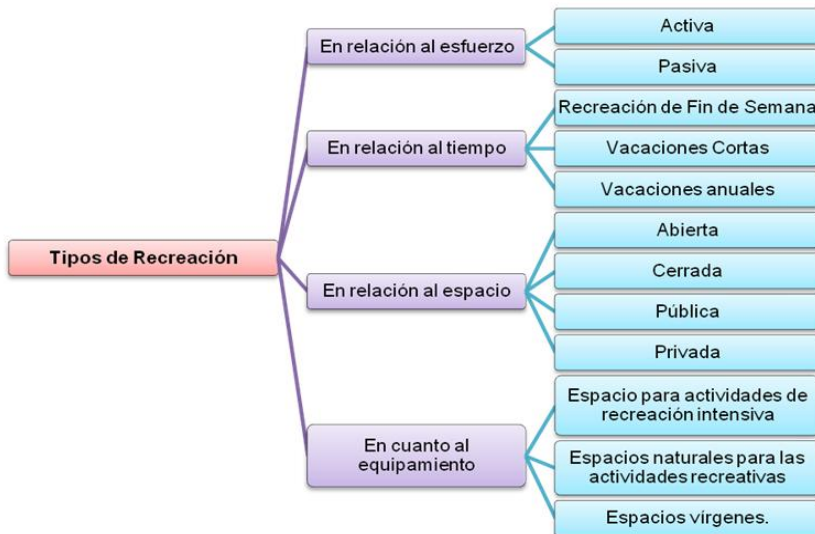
Tipos de Recreación

En relación al esfuerzo

Activa

Pasiva

En relación al tiempo

Recreación de Fin de Semana

Vacaciones Cortas

Vacaciones anuales

En relación al espacio

Abierta

Cerrada

Pública

Privada

En cuanto al equipamiento

Espacio para actividades de recreación intensiva

Espacios naturales para las actividades recreativas

Espacios vírgenes.